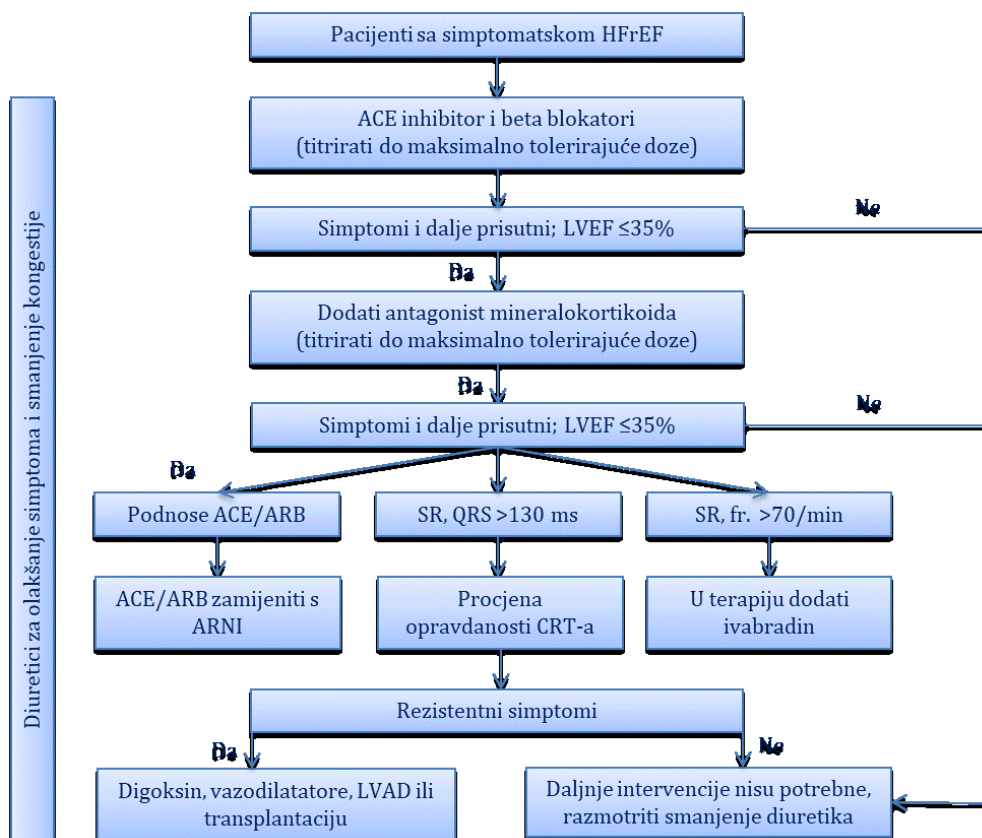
Diuretici za olakšanje simptoma i smanjenje kongestije

Pacijenti sa simptomatskom HFrEF

ACE inhibitor i beta blokatori (titrirati do maksimalno tolerirajuće doze)

Simptomi i dalje prisutni; LVEF ≤35%

Ne

Da

Dodati antagonist mineralokortikoida (titrirati do maksimalno tolerirajuće doze)

Da

Simptomi i dalje prisutni; LVEF ≤35%

Ne

Da

Podnose ACE/ARB

SR, QRS >130 ms

SR, fr. >70/min

ACE/ARB zamijeniti s ARNI

Procjena opravdanosti CRT-a

U terapiju dodati ivabradin

Rezistentni simptomi

Da

Ne

Digoksin, vazodilatatore, LVAD ili transplantaciju

Daljnje intervencije nisu potrebne, razmotriti smanjenje diuretika